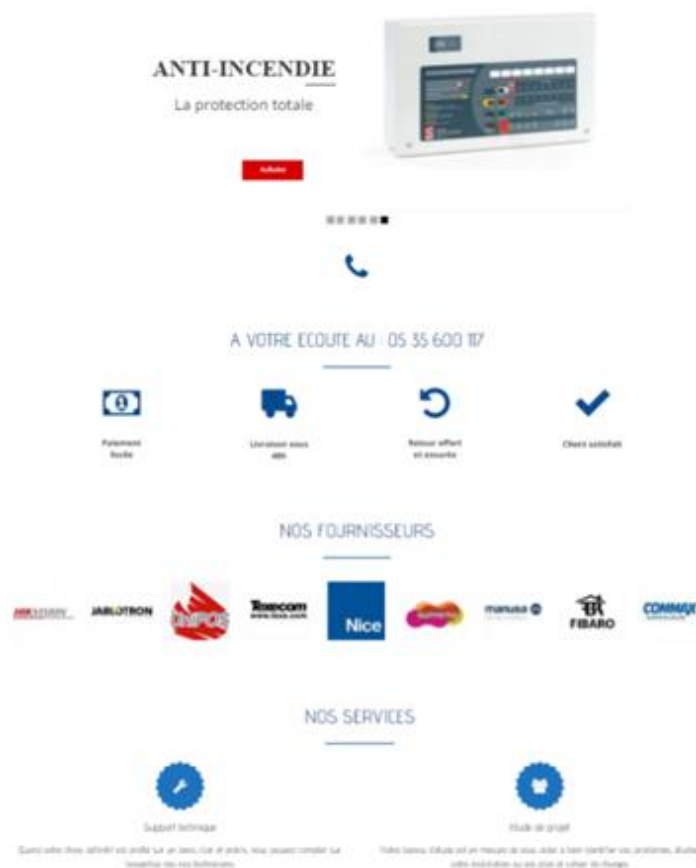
ANTI-INCENDIE

La protection totale

Acheter

A VOTRE ECOUTE AU : 05 35 600 117

Paiement facile

Livraison sous 48h

Retour offert et assuré

Client satisfait

NOS FOURNISSEURS

HIKVISION

JABLOTRON

UNIPOS

Teletcom

Nice

manusa

FIBARO

COMMAX

NOS SERVICES

Support technique

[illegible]

Etude de projet

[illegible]